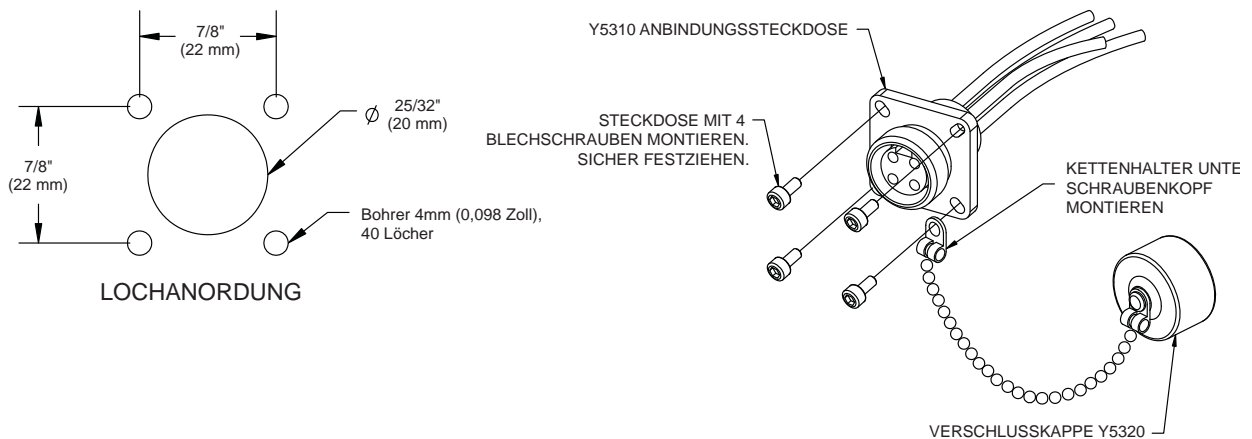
7/8"
(22 mm)

7/8"
(22 mm)

$\varnothing$ 25/32"
(20 mm)

Bohrer 4mm (0,098 Zoll),
40 Löcher

LOCHANORDUNG

Y5310 ANBINDUNGSSTECKDOSE

STECKDOSE MIT 4
BLECHSCHRAUBEN MONTIEREN.
SICHER FESTZIEHEN.

KETTENHALTER UNTE
SCHRAUBENKOPF
MONTIEREN

VERSCHLUSSKAPPE Y5320